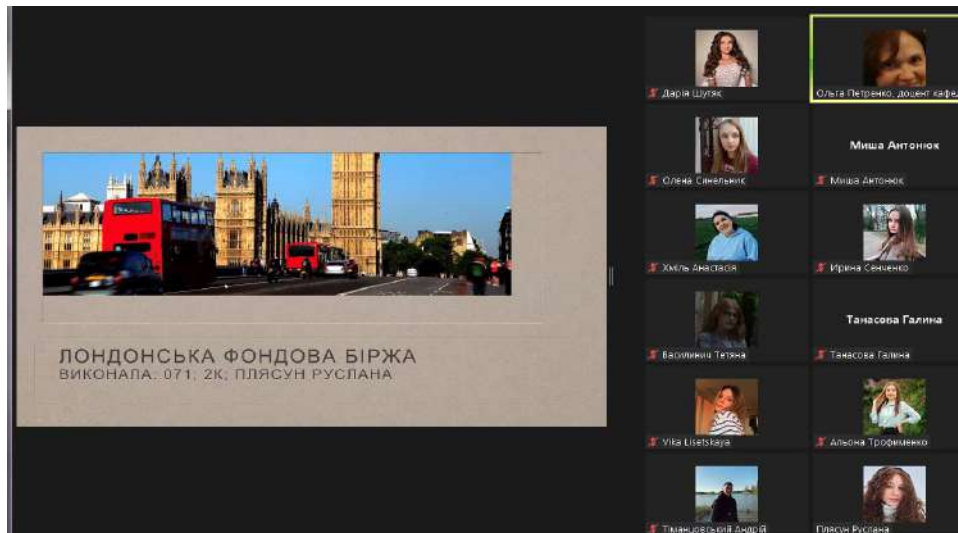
ЛОНДОНСЬКА ФОНДОВА БІРЖА
ВИКОНАЛА: 071; 2К; ПЛЯСУН РУСЛАНА

Дарія Шутяк
Ольга Петренко, доцент кафе
Олена Синельник
Миша Антонюк
Миша Антонюк
Хміль Анастасія
Ирина Сенченко
Василишин Тетяна
Танасова Галина
Танасова Галина
Vika Lisetskaya
Альона Трофименко
Тимановський Андрій
Плясун Руслана